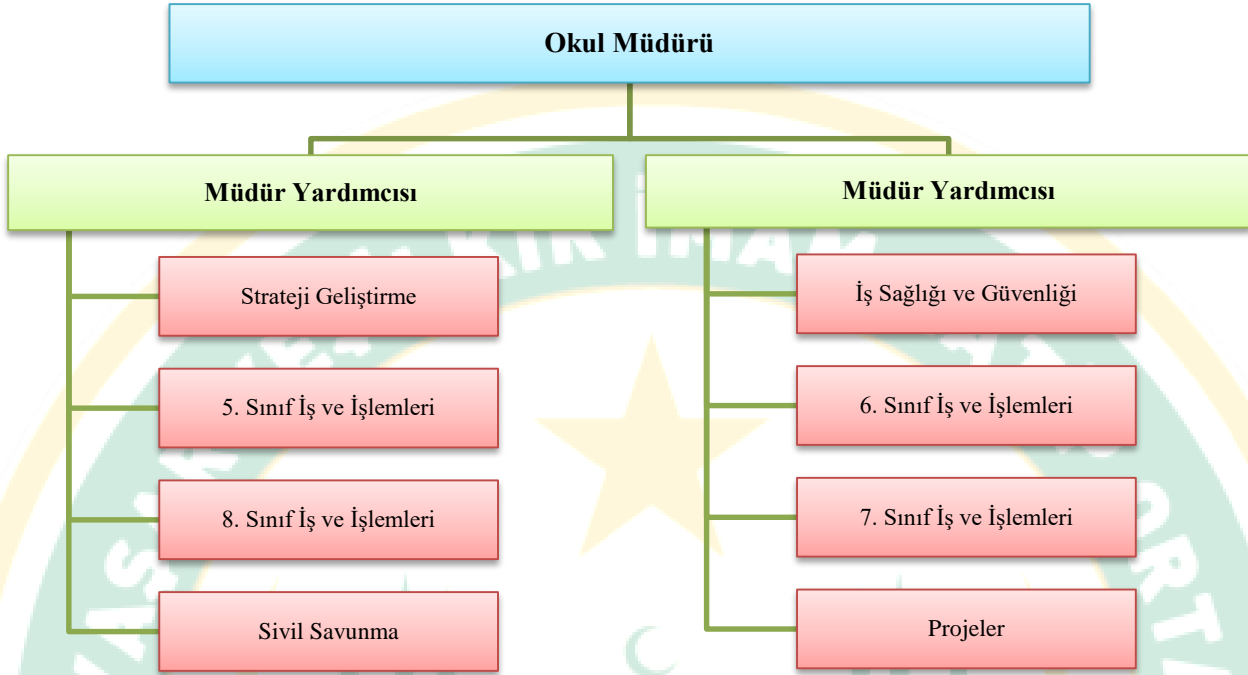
Okul Müdürü

Müdür Yardımcısı

Strateji Geliştirme

5. Sınıf İş ve İşlemleri

8. Sınıf İş ve İşlemleri

Sivil Savunma

Müdür Yardımcısı

İş Sağlığı ve Güvenliği

6. Sınıf İş ve İşlemleri

7. Sınıf İş ve İşlemleri

Projeler